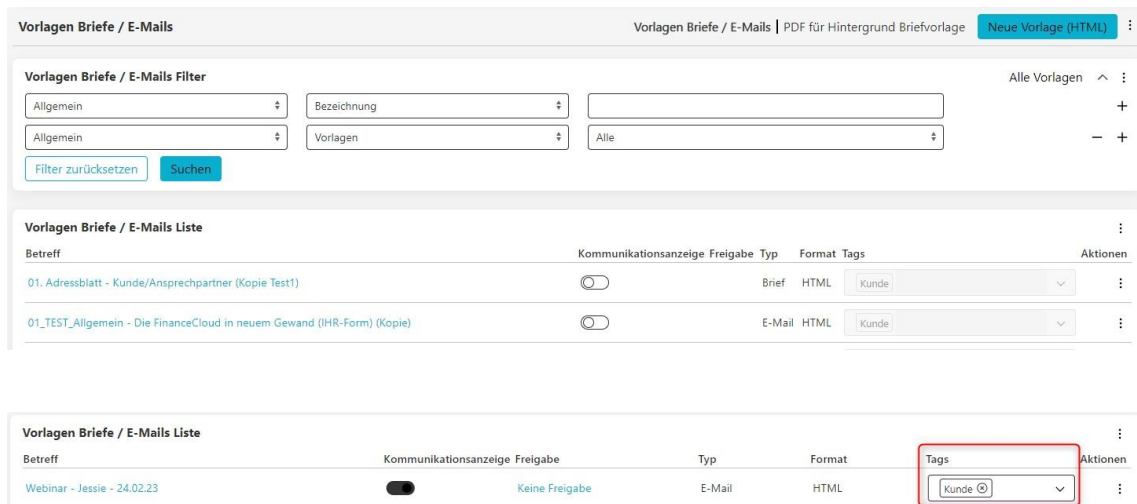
Vorlagen Briefe / E-Mails

Vorlagen Briefe / E-Mails | PDF für Hintergrund Briefvorlage Neue Vorlage (HTML) ⋮

Vorlagen Briefe / E-Mails Filter

Alle Vorlagen ^ ⋮

Allgemein | Bezeichnung | +

Allgemein | Vorlagen | Alle | − +

Filter zurücksetzen Suchen

Vorlagen Briefe / E-Mails Liste ⋮

| Betreff | Kommunikationsanzeige | Freigabe | Typ | Format | Tags | Aktionen |
|---|---|---|---|---|---|---|
| 01. Adressblatt - Kunde/Ansprechpartner (Kopie Test1) | | | Brief | HTML | Kunde | ⋮ |
| 01_TEST_Allgemein - Die FinanceCloud in neuem Gewand (IHR-Form) (Kopie) | | | E-Mail | HTML | Kunde | ⋮ |

Vorlagen Briefe / E-Mails Liste ⋮

| Betreff | Kommunikationsanzeige | Freigabe | Typ | Format | Tags | Aktionen |
|---|---|---|---|---|---|---|
| Webinar - Jessie - 24.02.23 | | Keine Freigabe | E-Mail | HTML | Kunde ⊗ | ⋮ |